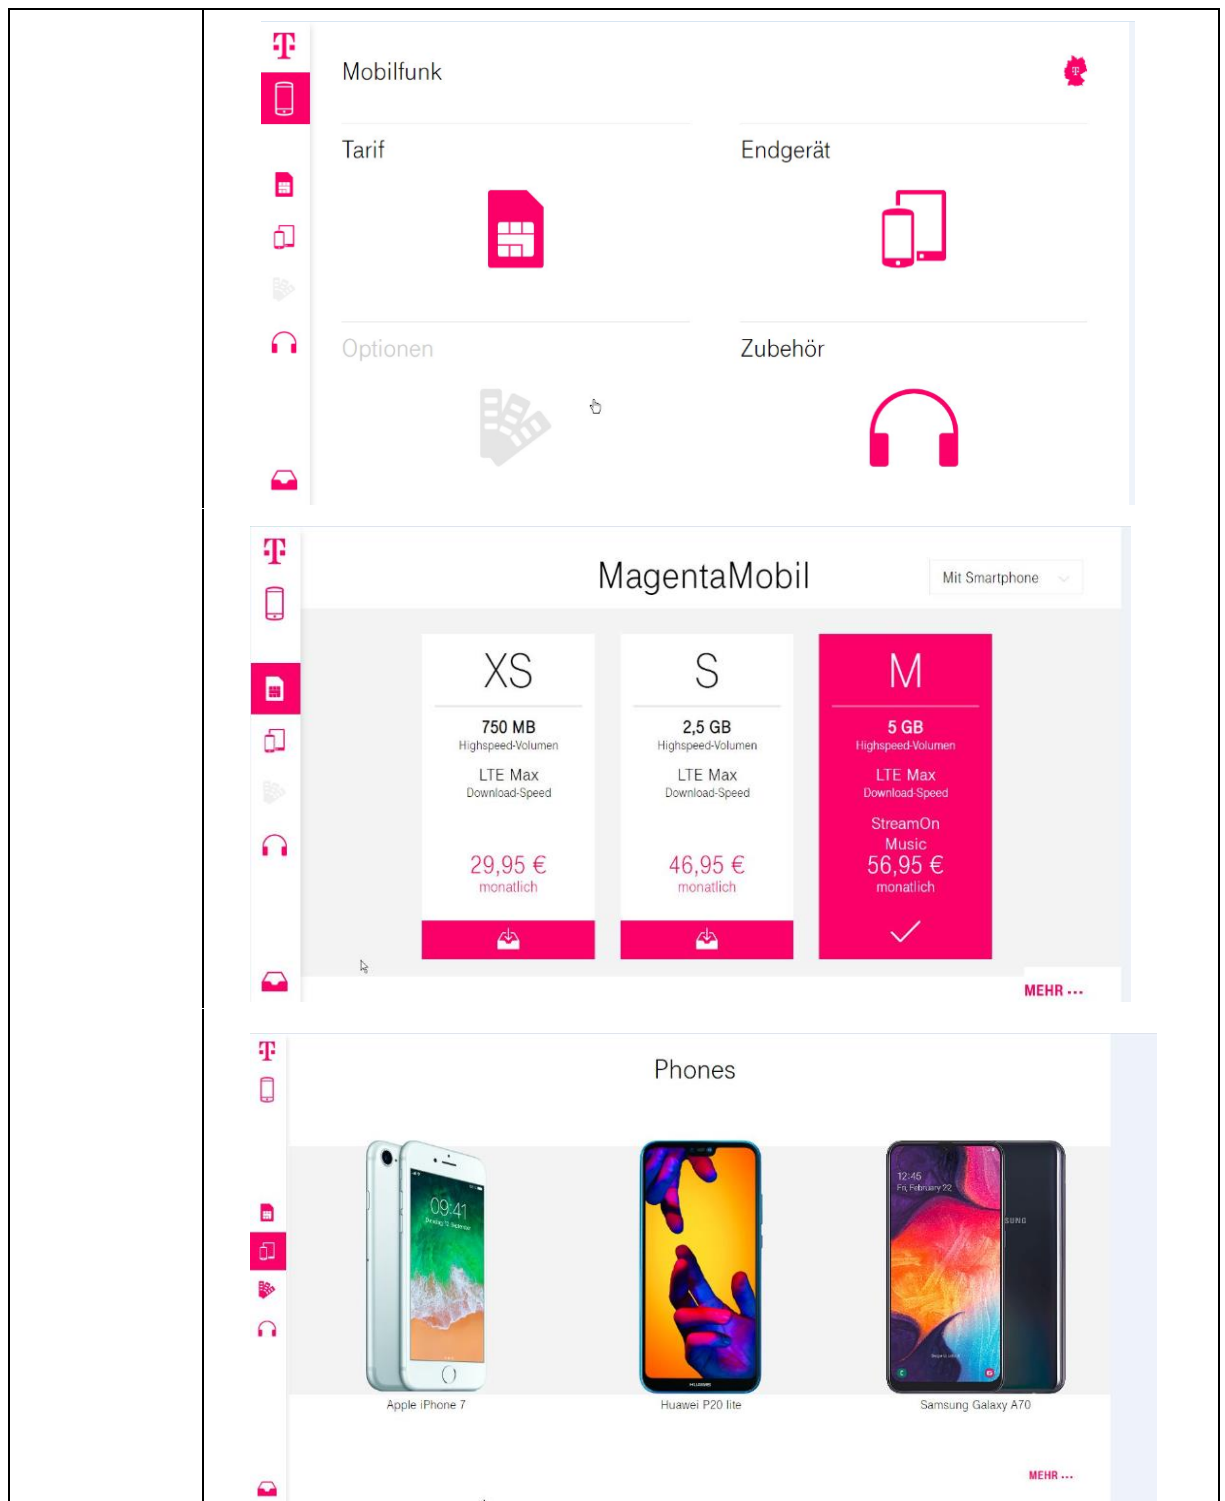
Mobilfunk

Tarif

Endgerät

Optionen

Zubehör

MagentaMobil

Mit Smartphone

XS
750 MB
Highspeed-Volumen
LTE Max
Download-Speed
29,95 €
monatlich

S
2,5 GB
Highspeed-Volumen
LTE Max
Download-Speed
46,95 €
monatlich

M
5 GB
Highspeed-Volumen
LTE Max
Download-Speed
StreamOn Music
56,95 €
monatlich

MEHR ...

Phones

09:41

12:45

Apple iPhone 7

Huawei P20 lite

Samsung Galaxy A70

MEHR ...